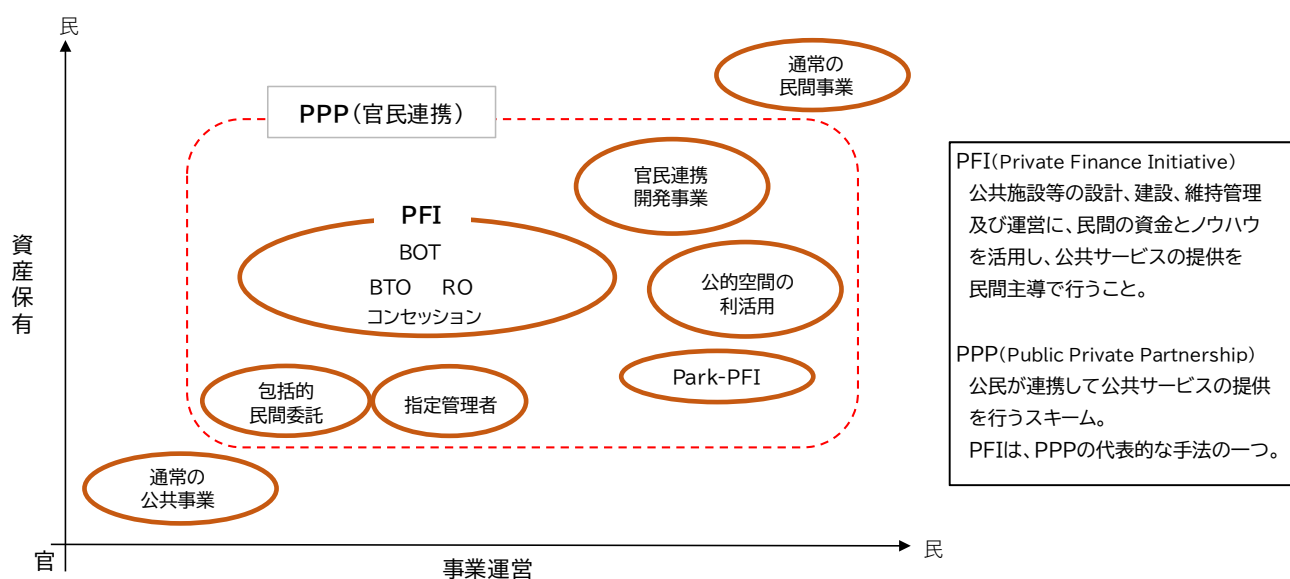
民

資産保有

官

事業運営

民

PPP（官民連携）

通常の
民間事業

官民連携
開発事業

PFI
BOT
BTO　RO
コンセッション

公的空間の
利活用

Park-PFI

包括的
民間委託

指定管理者

通常の
公共事業

PFI（Private Finance Initiative）
公共施設等の設計、建設、維持管理及び運営に、民間の資金とノウハウを活用し、公共サービスの提供を民間主導で行うこと。

PPP（Public Private Partnership）
公民が連携して公共サービスの提供を行うスキーム。
PFIは、PPPの代表的な手法の一つ。